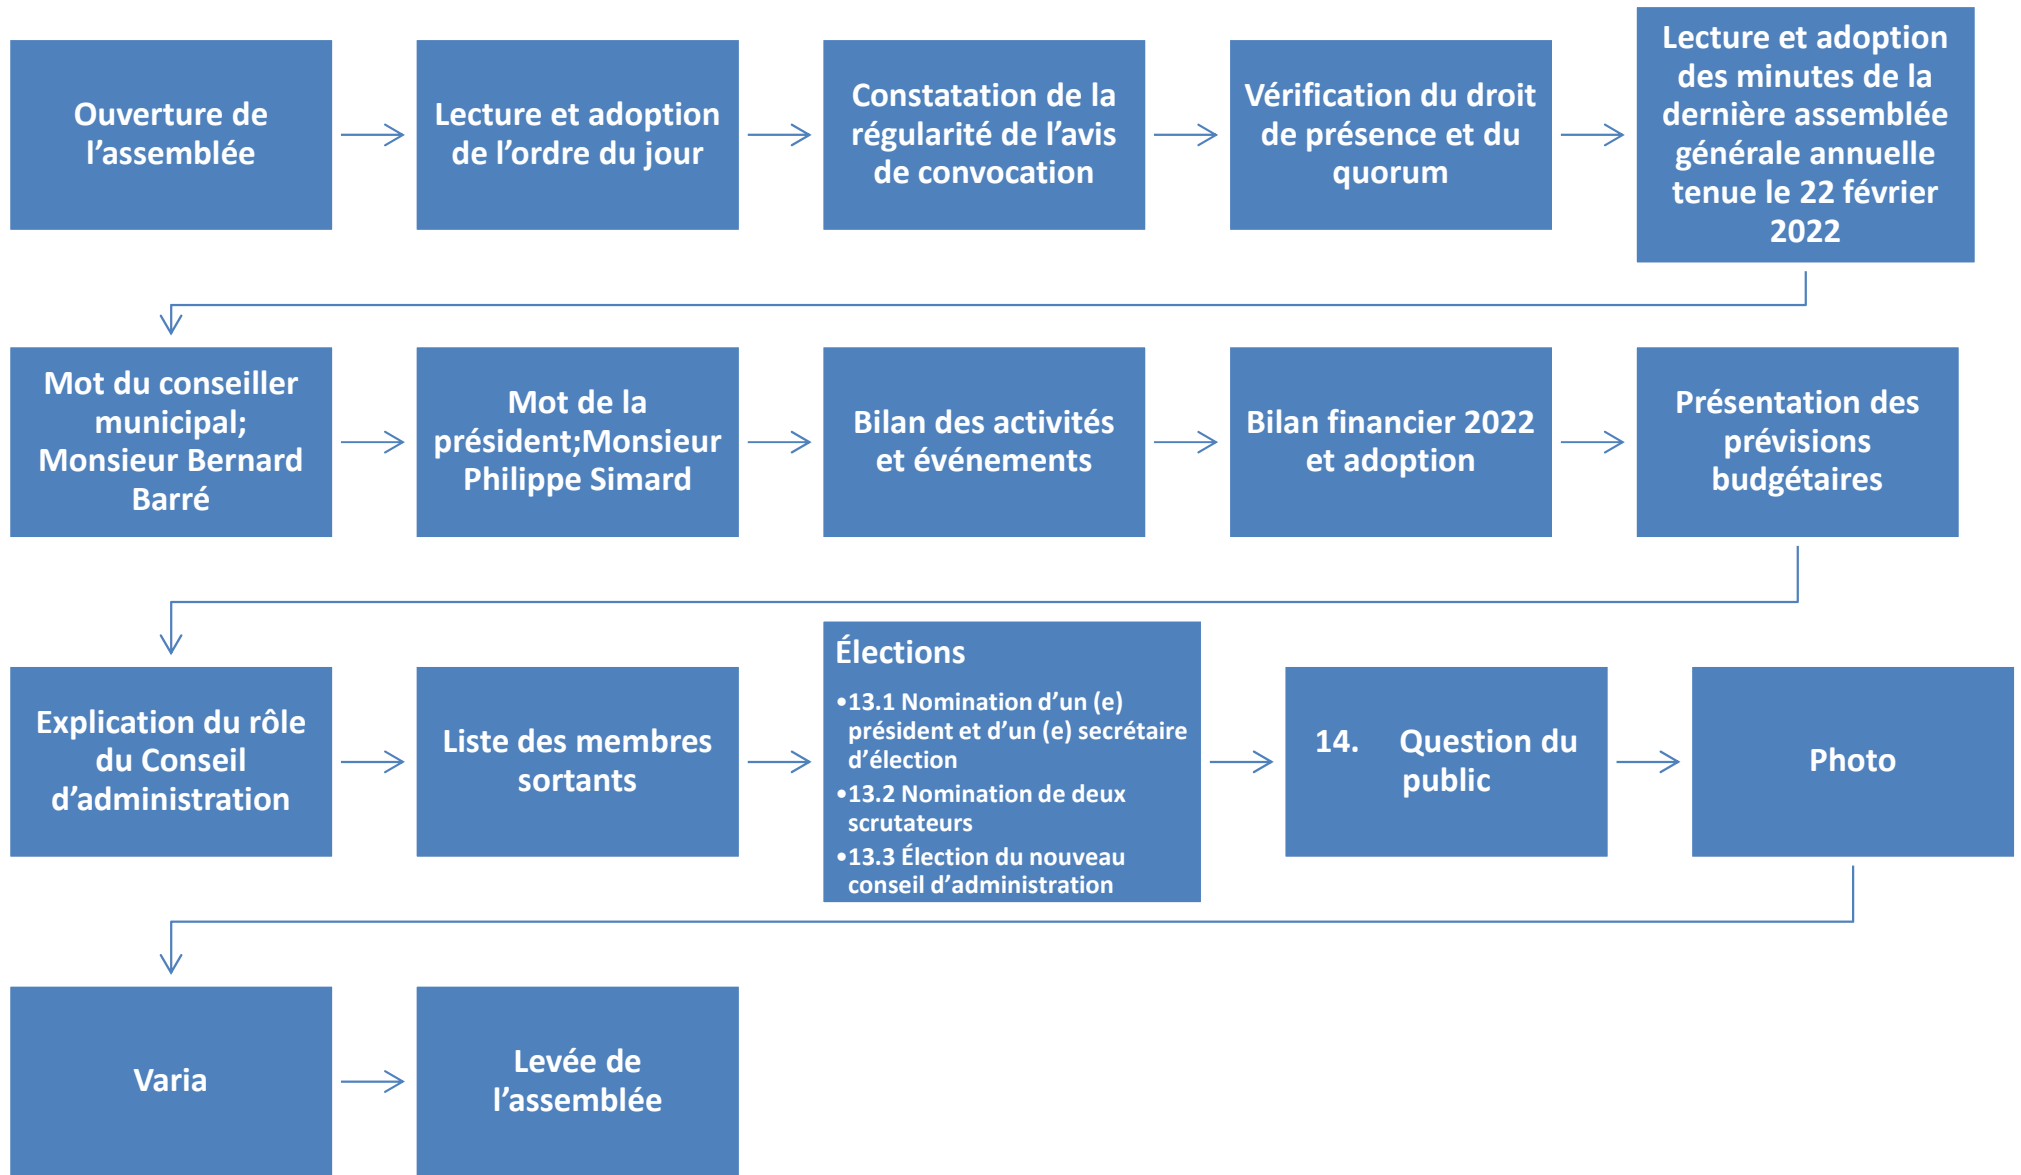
Ouverture de l’assemblée

Lecture et adoption de l’ordre du jour

Constatation de la régularité de l’avis de convocation

Vérification du droit de présence et du quorum

Lecture et adoption des minutes de la dernière assemblée générale annuelle tenue le 22 février 2022

Mot du conseiller municipal; Monsieur Bernard Barré

Mot de la président;Monsieur Philippe Simard

Bilan des activités et événements

Bilan financier 2022 et adoption

Présentation des prévisions budgétaires

Explication du rôle du Conseil d’administration

Liste des membres sortants

Élections

•13.1 Nomination d’un (e) président et d’un (e) secrétaire d’élection
•13.2 Nomination de deux scrutateurs
•13.3 Élection du nouveau conseil d’administration

14. Question du public

Photo

Varia

Levée de l’assemblée